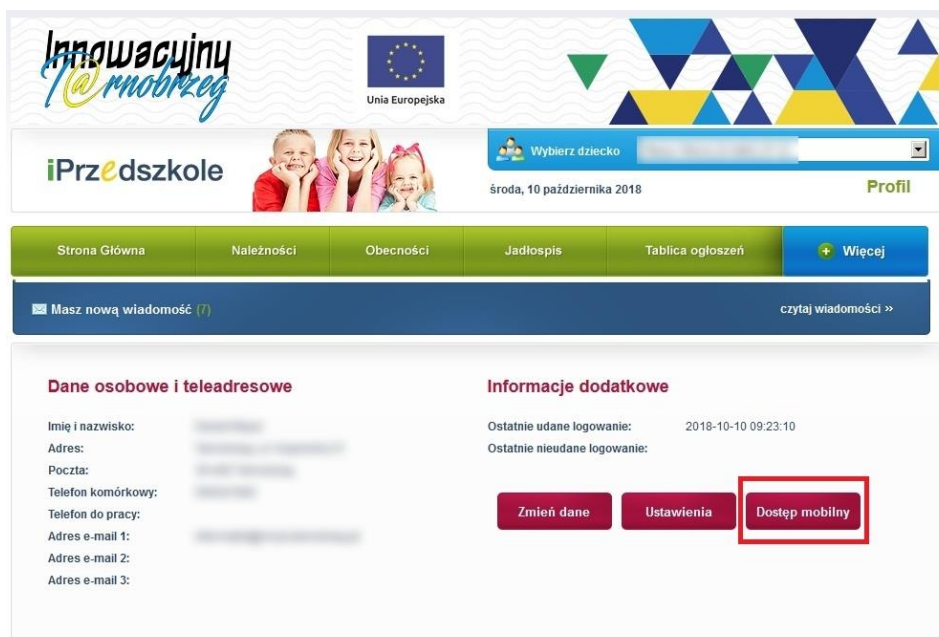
Innowacyjny T@rnobrzeg

Unia Europejska

iPrzedszkole

Wybierz dziecko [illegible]

środa, 10 października 2018

Profil

Strona Główna | Należności | Obecności | Jadłospis | Tablica ogłoszeń | Więcej

Masz nową wiadomość (7)

czytaj wiadomości »

Dane osobowe i teleadresowe

Imię i nazwisko: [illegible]
Adres: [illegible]
Poczta: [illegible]
Telefon komórkowy: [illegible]
Telefon do pracy:
Adres e-mail 1: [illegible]
Adres e-mail 2:
Adres e-mail 3:

Informacje dodatkowe

Ostatnie udane logowanie: 2018-10-10 09:23:10
Ostatnie nieudane logowanie:

Zmień dane

Ustawienia

Dostęp mobilny